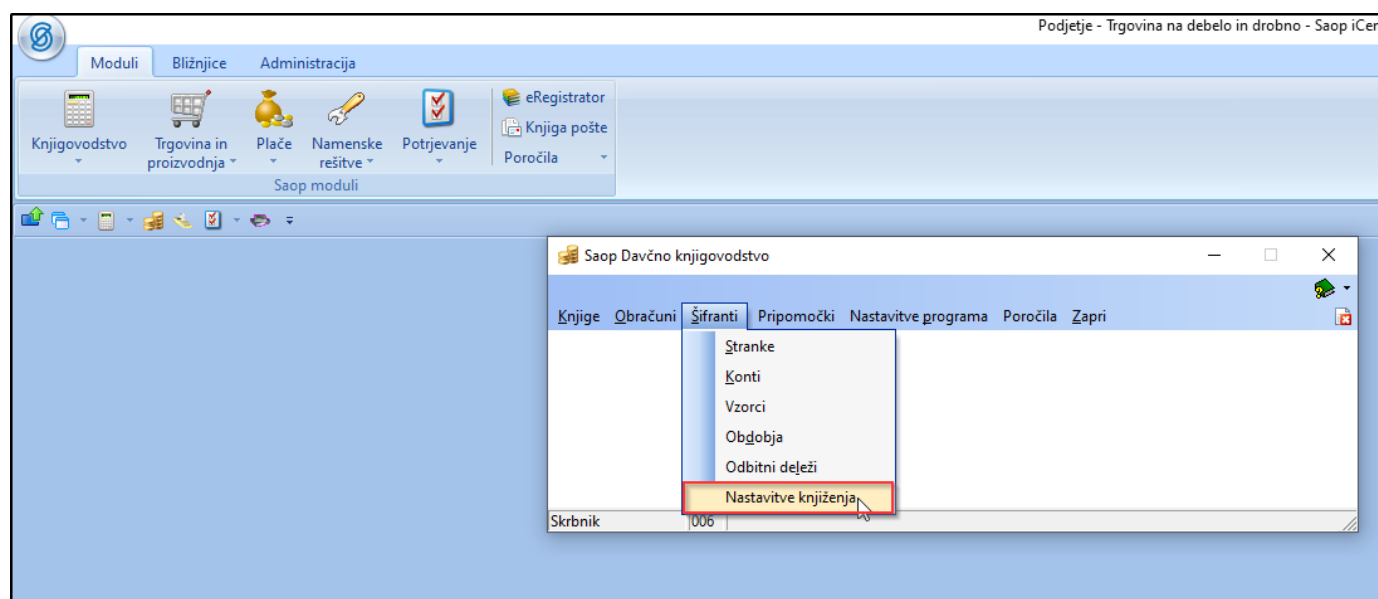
Podjetje - Trgovina na debelo in drobno - Saop iCer

Moduli
Bližnjice
Administracija

Knjigovodstvo
Trgovina in proizvodnja
Plače
Namenske rešitve
Potrjevanje
eRegistrator
Knjiga pošte
Poročila
Saop moduli

Saop Davčno knjigovodstvo

Knjige
Obračuni
Šifranti
Pripomočki
Nastavitve programa
Poročila
Zapri

Stranke
Konti
Vzorci
Obdobja
Odbitni deleži
Nastavitve knjiženja

Skrbnik
006